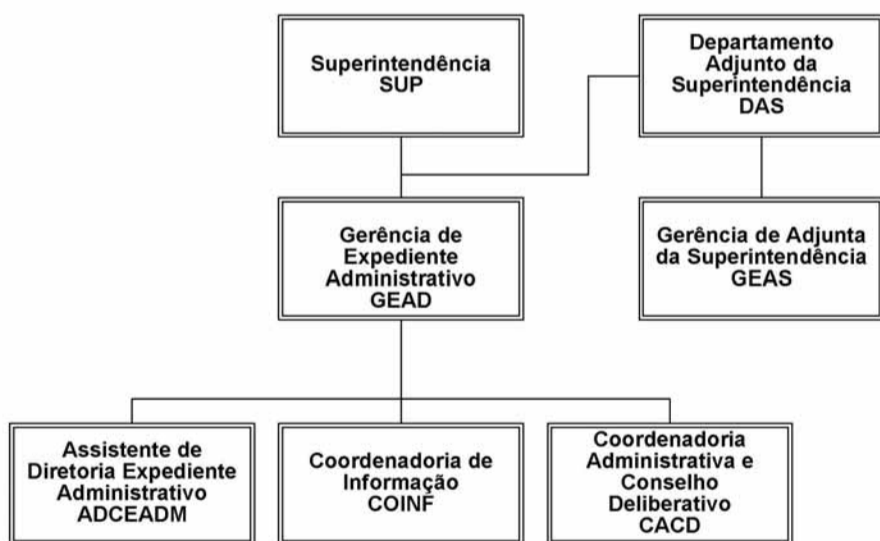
Superintendência
SUP

Departamento
Adjunto da
Superintendência
DAS

Gerência de
Expediente
Administrativo
GEAD

Gerência de Adjunta
da Superintendência
GEAS

Assistente de
Diretoria Expediente
Administrativo
ADCEADM

Coordenadoria de
Informação
COINF

Coordenadoria
Administrativa e
Conselho
Deliberativo
CACD